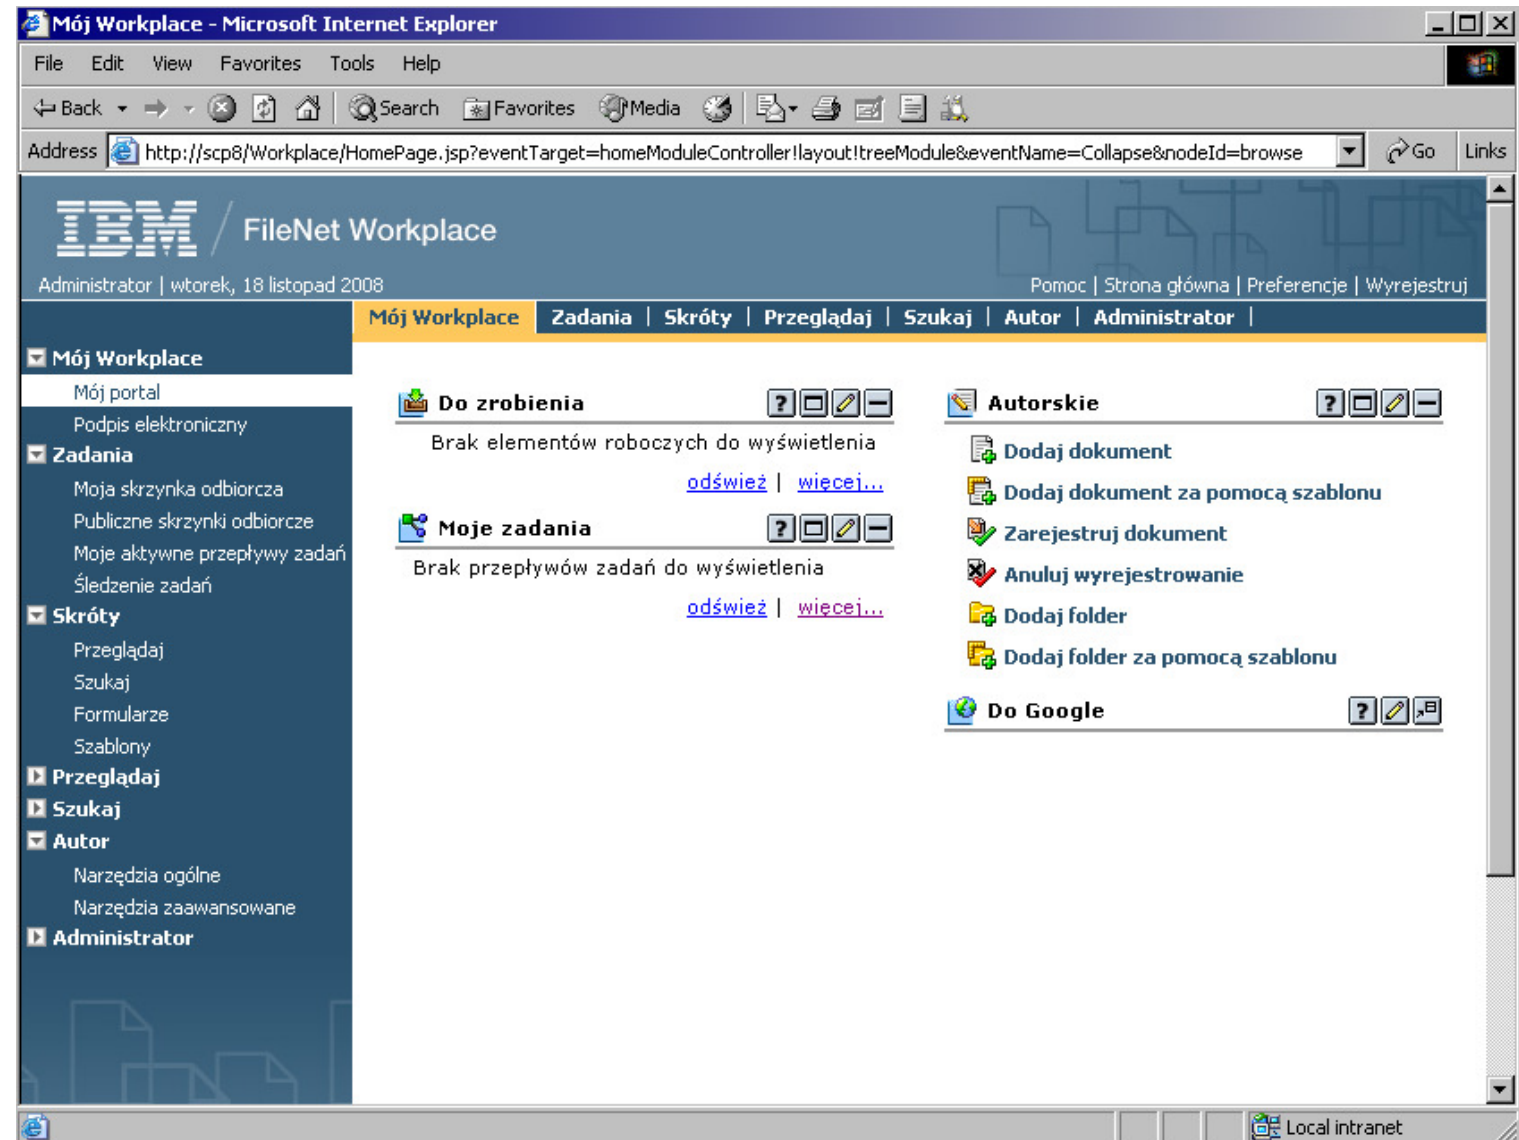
Mój Workplace - Microsoft Internet Explorer

File Edit View Favorites Tools Help

Back Search Favorites Media

Address http://scp8/Workplace/HomePage.jsp?eventTarget=homeModuleController!layout!treeModule&eventName=Collapse&nodeId=browse Go Links

IBM FileNet Workplace

Administrator | wtorek, 18 listopad 2008

Pomoc | Strona główna | Preferencje | Wyrejestruj

Mój Workplace | Zadania | Skróty | Przeglądaj | Szukaj | Autor | Administrator |

Mój Workplace
Mój portal
Podpis elektroniczny
Zadania
Moja skrzynka odbiorcza
Publiczne skrzynki odbiorcze
Moje aktywne przepływy zadań
Śledzenie zadań
Skróty
Przeglądaj
Szukaj
Formularze
Szablony
Przeglądaj
Szukaj
Autor
Narzędzia ogólne
Narzędzia zaawansowane
Administrator

Do zrobienia

Brak elementów roboczych do wyświetlenia

odśwież | więcej...

Moje zadania

Brak przepływów zadań do wyświetlenia

odśwież | więcej...

Autorskie

Dodaj dokument
Dodaj dokument za pomocą szablonu
Zarejestruj dokument
Anuluj wyrejestrowanie
Dodaj folder
Dodaj folder za pomocą szablonu

Do Google

Local intranet